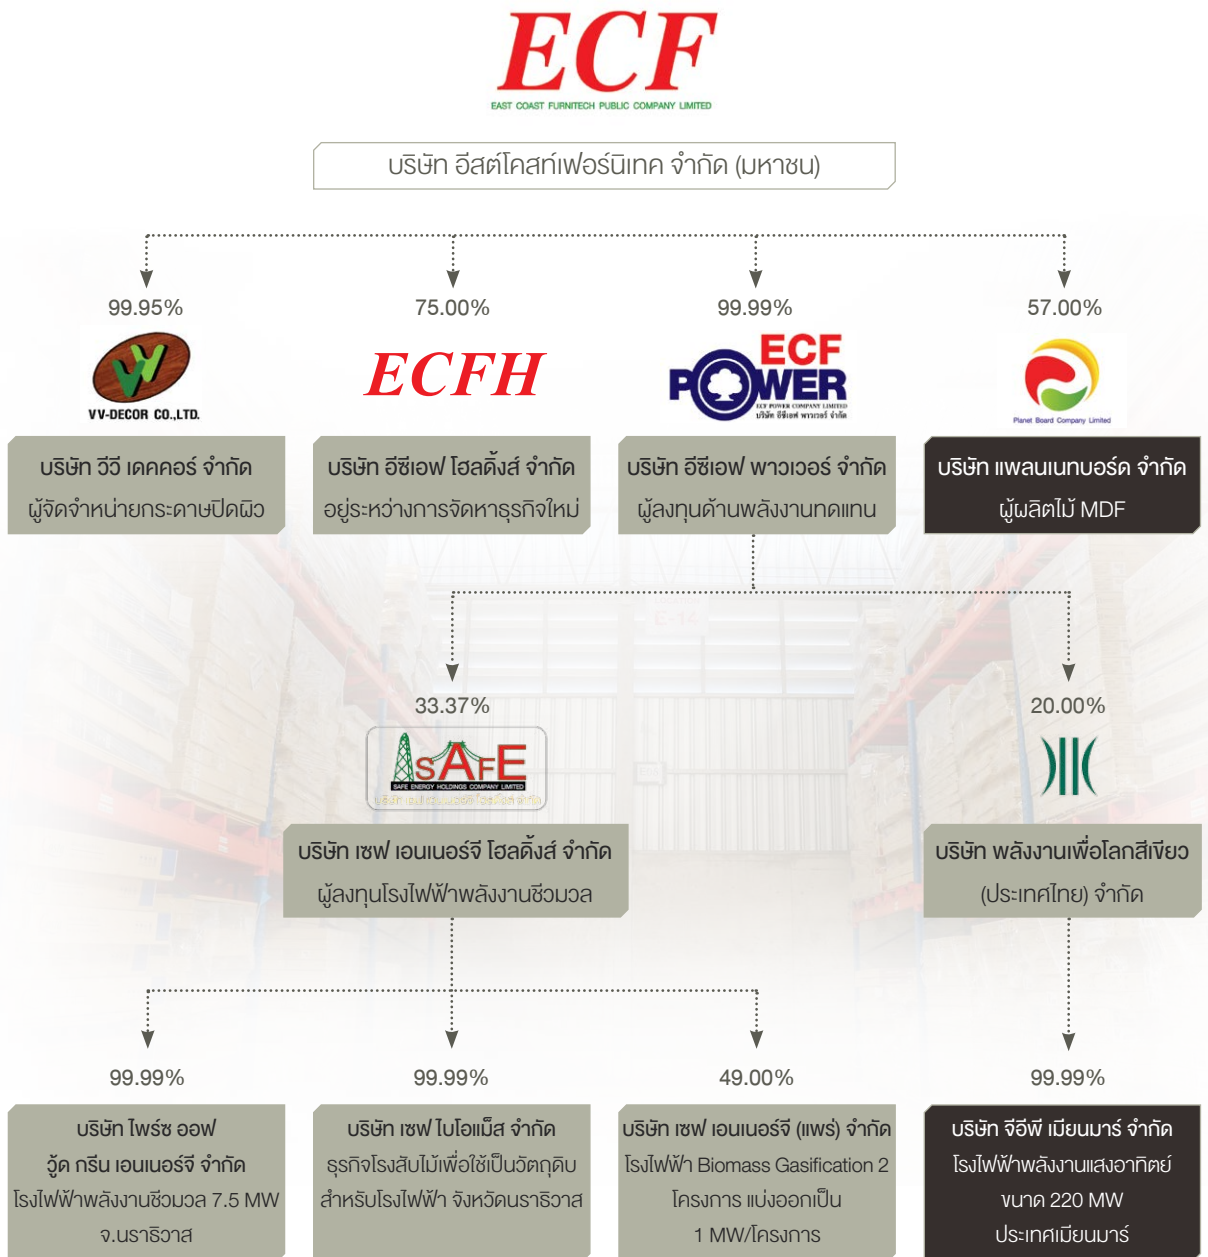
ECF
EAST COAST FURNITECH PUBLIC COMPANY LIMITED

บริษัท อีสต์โคสท์เฟอร์นิเทค จำกัด (มหาชน)

99.95%

VV-DECOR CO.,LTD.

บริษัท วีวี เดคคอร์ จำกัด
ผู้จัดจำหน่ายกระดาษปิดผิว

75.00%

ECFH

บริษัท อีซีเอฟ โฮลดิ้งส์ จำกัด
อยู่ระหว่างการจัดหาธุรกิจใหม่

99.99%

ECF POWER

บริษัท อีซีเอฟ พาวเวอร์ จำกัด
ผู้ลงทุนด้านพลังงานทดแทน

57.00%

Planet Board Company Limited

บริษัท แพลนเนทบอร์ด จำกัด
ผู้ผลิตไม้ MDF

33.37%

SAFE
SAFE ENERGY HOLDINGS COMPANY LIMITED

บริษัท เซฟ เอนเนอร์จี โฮลดิ้งส์ จำกัด
ผู้ลงทุนโรงไฟฟ้าพลังงานชีวมวล

20.00%

บริษัท พลังงานเพื่อโลกสีเขียว
(ประเทศไทย) จำกัด

99.99%

บริษัท ไพร์ซ ออฟ
วู้ด กรีน เอนเนอร์จี จำกัด
โรงไฟฟ้าพลังงานชีวมวล 7.5 MW
จ.นราธิวาส

99.99%

บริษัท เซฟ ไบโอแม็ส จำกัด
ธุรกิจโรงสับไม้เพื่อใช้เป็นวัตถุดิบ
สำหรับโรงไฟฟ้า จังหวัดนราธิวาส

49.00%

บริษัท เซฟ เอนเนอร์จี (แพร่) จำกัด
โรงไฟฟ้า Biomass Gasification 2
โครงการ แบ่งออกเป็น
1 MW/โครงการ

99.99%

บริษัท จีอีพี เมียนมาร์ จำกัด
โรงไฟฟ้าพลังงานแสงอาทิตย์
ขนาด 220 MW
ประเทศเมียนมาร์